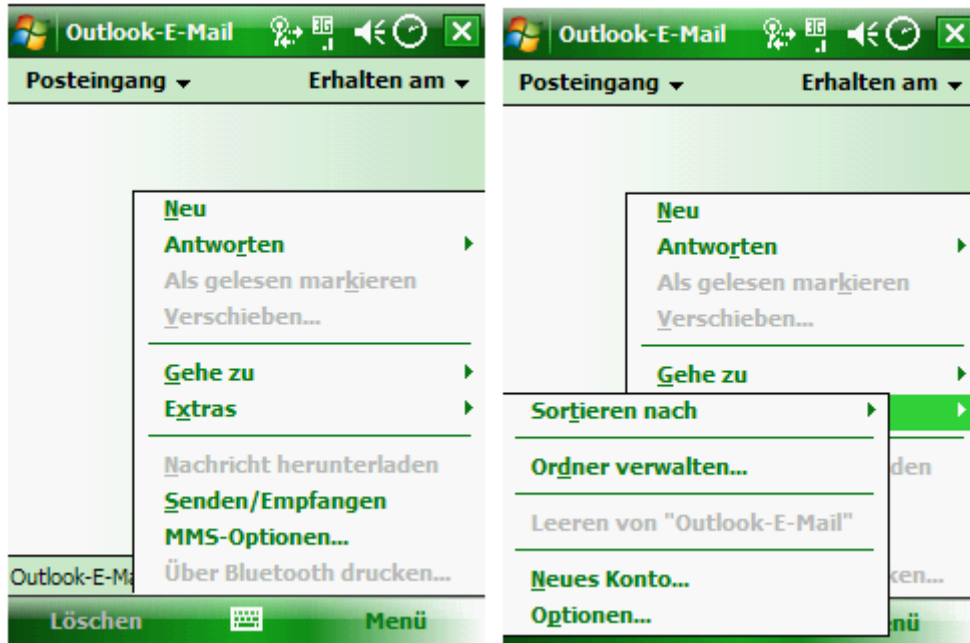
Outlook-E-Mail

Posteingang ▾ Erhalten am ▾

Neu
Antworten
Als gelesen markieren
Verschieben...
Gehe zu
Extras
Nachricht herunterladen
Senden/Empfangen
MMS-Optionen...
Über Bluetooth drucken...

Outlook-E-Ma

Löschen Menü

Outlook-E-Mail

Posteingang ▾ Erhalten am ▾

Neu
Antworten
Als gelesen markieren
Verschieben...
Gehe zu

Sortieren nach
Ordner verwalten...
Leeren von "Outlook-E-Mail"
Neues Konto...
Optionen...

den
ken...
nü